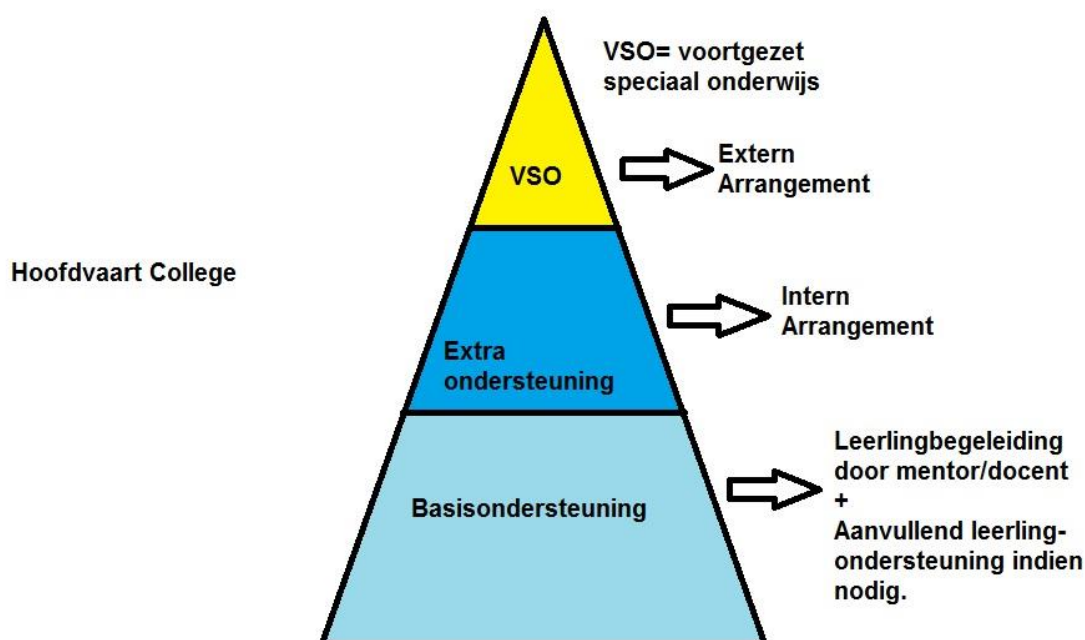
VSO= voortgezet speciaal onderwijs

Hoofdvaart College

VSO

Extern Arrangement

Extra ondersteuning

Intern Arrangement

Basisondersteuning

Leerlingbegeleiding door mentor/docent
+
Aanvullend leerling-ondersteuning indien nodig.